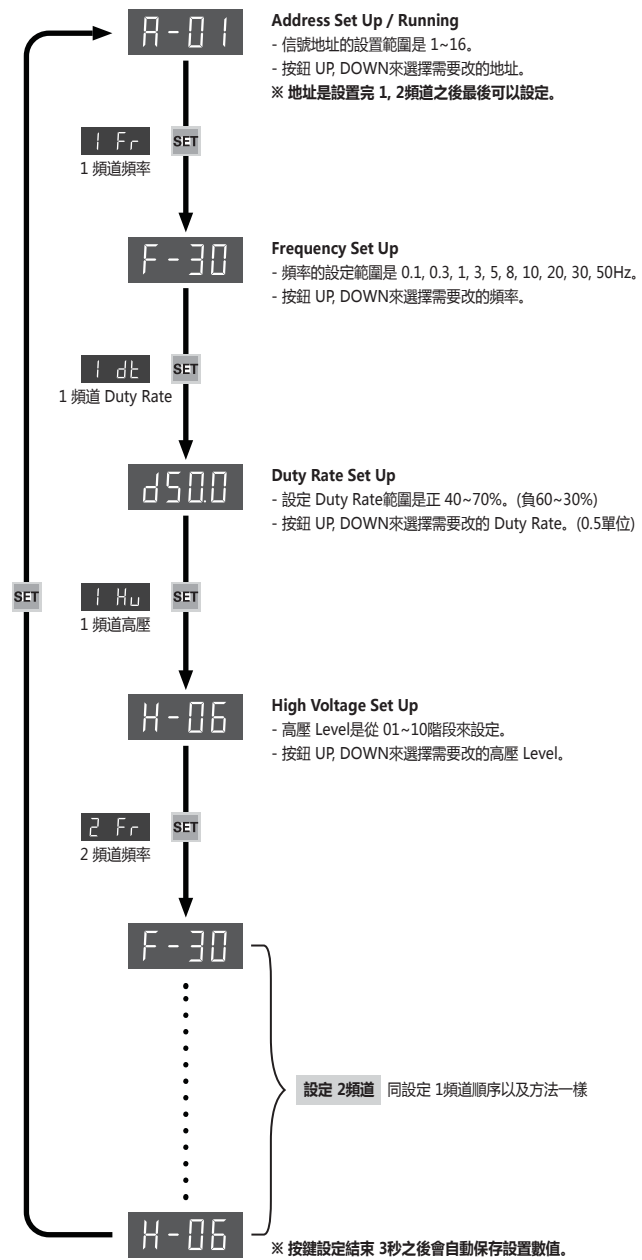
A-01

Address Set Up / Running
- 信號地址的設置範圍是 1~16。
- 按鈕 UP, DOWN來選擇需要改的地址。
※ 地址是設置完 1, 2頻道之後最後可以設定。

1 Fr
SET
1 頻道頻率

F-30

Frequency Set Up
- 頻率的設定範圍是 0.1, 0.3, 1, 3, 5, 8, 10, 20, 30, 50Hz。
- 按鈕 UP, DOWN來選擇需要改的頻率。

1 dt
SET
1 頻道 Duty Rate

d50.0

Duty Rate Set Up
- 設定 Duty Rate範圍是正 40~70%。(負60~30%)
- 按鈕 UP, DOWN來選擇需要改的 Duty Rate。(0.5單位)

SET

1 Hu
SET
1 頻道高壓

H-06

High Voltage Set Up
- 高壓 Level是從 01~10階段來設定。
- 按鈕 UP, DOWN來選擇需要改的高壓 Level。

2 Fr
SET
2 頻道頻率

F-30

設定 2頻道 同設定 1頻道順序以及方法一樣

H-06

※ 按鍵設定結束 3秒之後會自動保存設置數值。